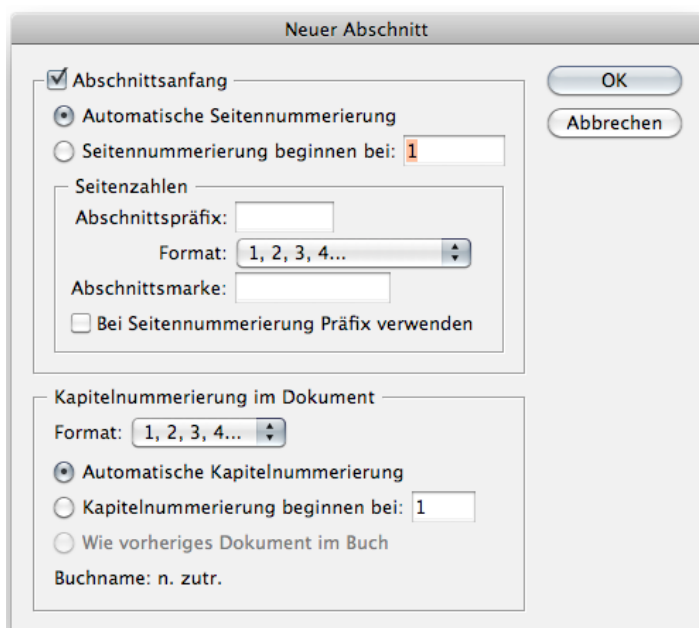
Neuer Abschnitt

Abschnittsanfang

Automatische Seitennummerierung

Seitennummerierung beginnen bei: 1

Seitenzahlen

Abschnittspräfix:

Format: 1, 2, 3, 4...

Abschnittsmarke:

Bei Seitennummerierung Präfix verwenden

Kapitelnummerierung im Dokument

Format: 1, 2, 3, 4...

Automatische Kapitelnummerierung

Kapitelnummerierung beginnen bei: 1

Wie vorheriges Dokument im Buch

Buchname: n. zutr.

OK

Abbrechen